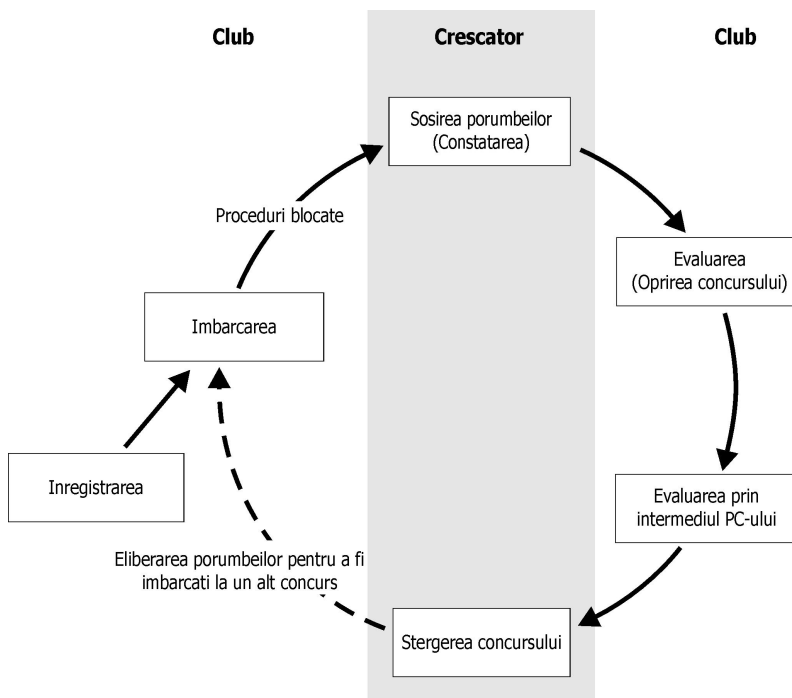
Club

Crescator

Club

Sosirea porumbeilor (Constatarea)

Proceduri blocate

Evaluarea (Oprirea concursului)

Imbarcarea

Inregistrarea

Evaluarea prin intermediul PC-ului

Eliberarea porumbeilor pentru a fi imbarcati la un alt concurs

Stergerea concursului